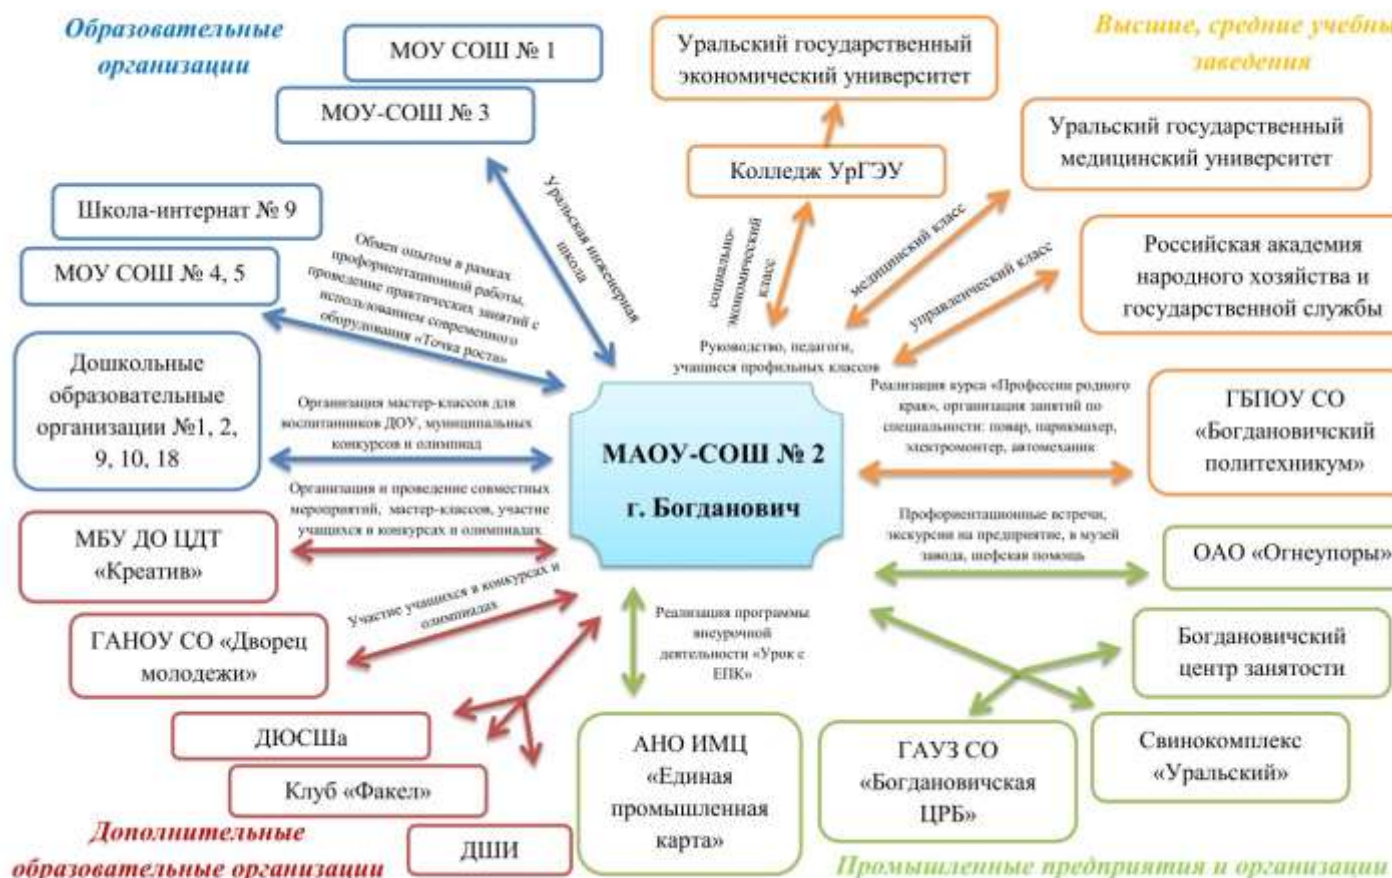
Образовательные организации

МОУ СОШ № 1

МОУ-СОШ № 3

Школа-интернат № 9

МОУ СОШ № 4, 5

Дошкольные образовательные организации №1, 2, 9, 10, 18

МБУ ДО ЦДТ «Креатив»

ГАНОУ СО «Дворец молодежи»

ДЮСШа

Клуб «Факел»

ДШИ

Дополнительные образовательные организации

Уральская инженерная школа

Обмен опытом в рамках профориентационной работы, проведение практических занятий с использованием современного оборудования «Точка роста»

Организация мастер-классов для воспитанников ДОУ, муниципальных конкурсов и олимпиад

Организация и проведение совместных мероприятий, мастер-классов, участие учащихся в конкурсах и олимпиадах

Участие учащихся в конкурсах и олимпиадах

МАОУ-СОШ № 2 г. Богданович

Высшие, средние учебные заведения

Уральский государственный экономический университет

Колледж УрГЭУ

Уральский государственный медицинский университет

Российская академия народного хозяйства и государственной службы

социально-экономический класс

медицинский класс

управленческий класс

Руководство, педагоги, учащиеся профильных классов

Реализация курса «Профессии родного края», организация занятий по специальности: повар, парикмахер, электромонтер, автомеханик

ГБПОУ СО «Богдановичский политехникум»

Профориентационные встречи, экскурсии на предприятие, в музей завода, шефская помощь

ОАО «Огнеупоры»

Богдановичский центр занятости

Реализация программы внеурочной деятельности «Урок с ЕПК»

АНО ИМЦ «Единая промышленная карта»

ГАУЗ СО «Богдановичская ЦРБ»

Свинокомплекс «Уральский»

Промышленные предприятия и организации